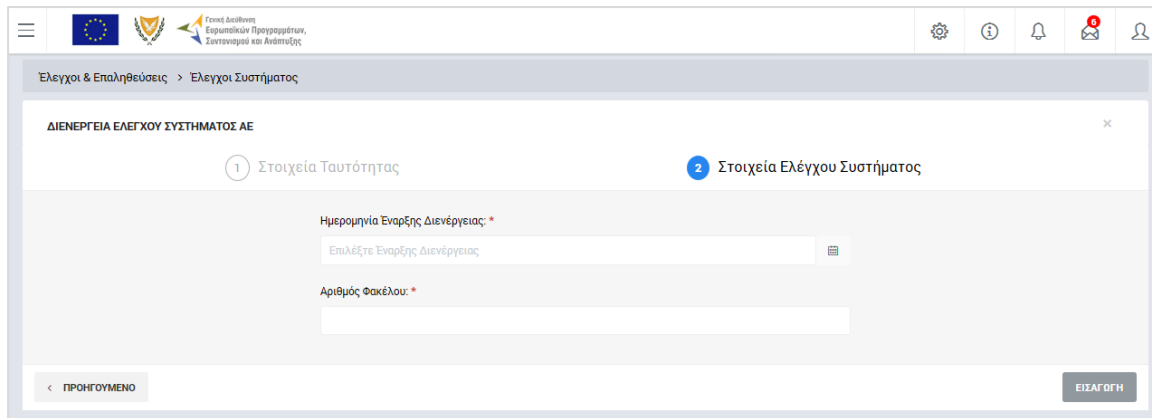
Γενική Διεύθυνση Ευρωπαϊκών Προγραμμάτων, Συντονισμού και Ανάπτυξης

6

Έλεγχοι & Επαληθεύσεις > Έλεγχοι Συστήματος

ΔΙΕΝΕΡΓΕΙΑ ΕΛΕΓΧΟΥ ΣΥΣΤΗΜΑΤΟΣ ΑΕ

×

1 Στοιχεία Ταυτότητας

2 Στοιχεία Ελέγχου Συστήματος

Ημερομηνία Έναρξης Διενέργειας: *

Επιλέξτε Έναρξης Διενέργειας

Αριθμός Φακέλου: *

‹ ΠΡΟΗΓΟΥΜΕΝΟ

ΕΙΣΑΓΩΓΗ